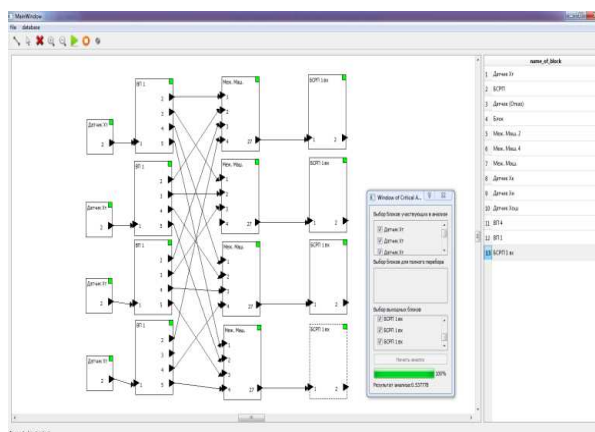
MainWindow

File database

БГП 1

Мех. Маш.

БСРП 1 вх

Датчик Уг

Window of Critical A...

Выбор блоков участвующих в анализе

Датчик Уг

Датчик Уг

Датчик Уг

Выбор блоков для полного перебора

Выбор выходных блоков

БСРП 1 вх

БСРП 1 вх

БСРП 1 вх

Начать анализ

100%

Результат анализа:0.537778

| | name_of_block |
|---|---|
| 1 | Датчик Уг |
| 2 | БСРП |
| 3 | Датчик (Отказ) |
| 4 | Блок |
| 5 | Мех. Маш. 2 |
| 6 | Мех. Маш. 4 |
| 7 | Мех. Маш. |
| 8 | Датчик Ух |
| 9 | Датчик Уи |
| 10 | Датчик Уош |
| 11 | ВГ4 |
| 12 | ВГ1 |
| 13 | БСРП 1 вх |